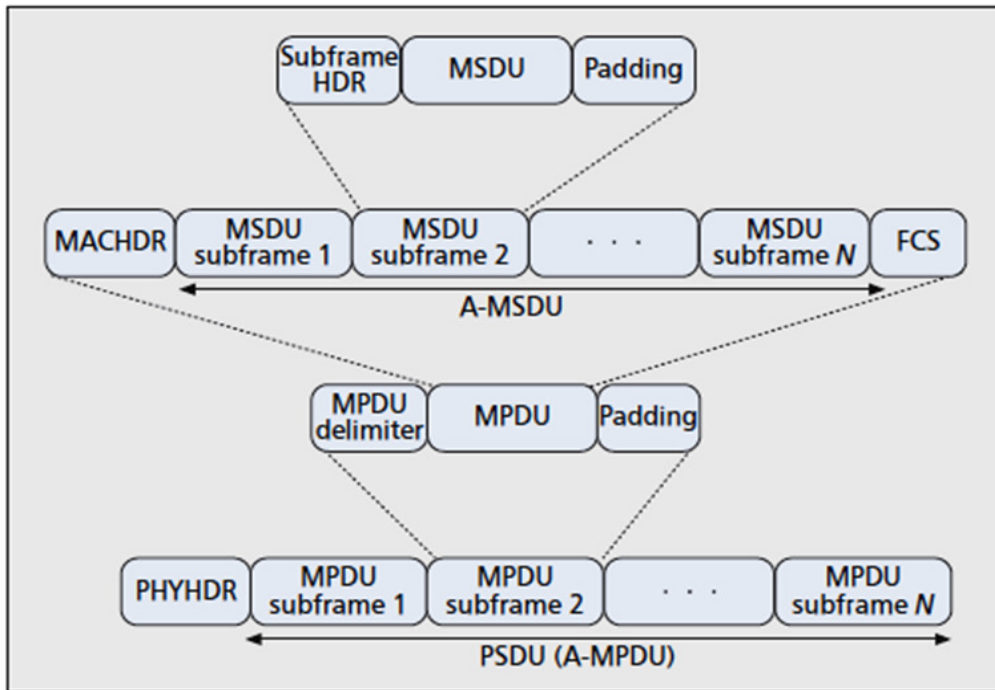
Subframe HDR
MSDU
Padding

MACHDR
MSDU subframe 1
MSDU subframe 2
. . .
MSDU subframe $N$
FCS

A-MSDU

MPDU delimiter
MPDU
Padding

PHYHDR
MPDU subframe 1
MPDU subframe 2
. . .
MPDU subframe $N$

PSDU (A-MPDU)